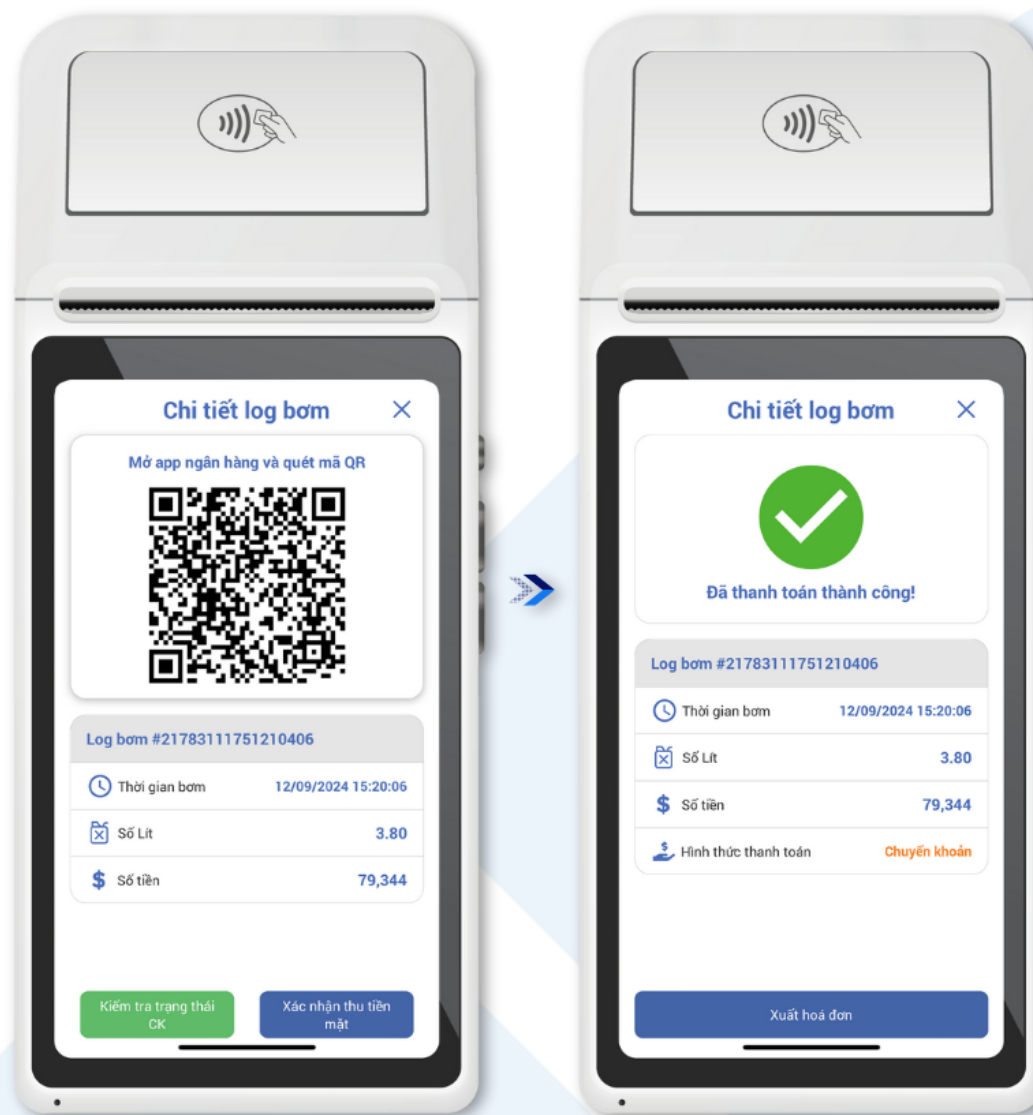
Chi tiết log bơm
×

Mở app ngân hàng và quét mã QR

Log bơm #21783111751210406

| | |
|---|---|
| Thời gian bơm | 12/09/2024 15:20:06 |
| Số Lít | 3.80 |
| Số tiền | 79,344 |

Kiểm tra trạng thái CK

Xác nhận thu tiền mặt

Chi tiết log bơm
×

Đã thanh toán thành công!

Log bơm #21783111751210406

| | |
|---|---|
| Thời gian bơm | 12/09/2024 15:20:06 |
| Số Lít | 3.80 |
| Số tiền | 79,344 |
| Hình thức thanh toán | Chuyển khoản |

Xuất hoá đơn